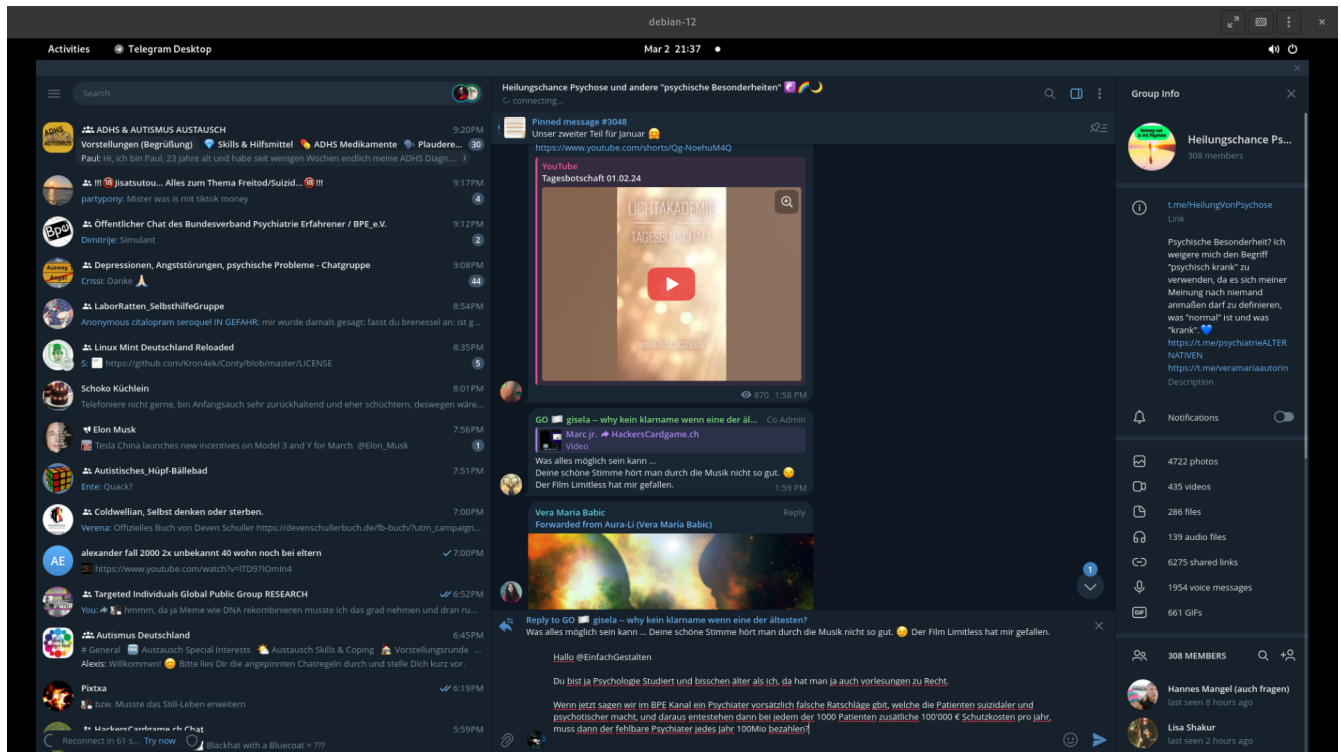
debian-12

Activities   Telegram Desktop   Mar 2 21:37

Search

ADHS & AUTISMUS AUSTAUSCH 9:20PM
Vorstellungen (Begrüßung) Skills & Hilfsmittel ADHS Medikamente Plaudere... 30
Paul: Hi, ich bin Paul, 23 Jahre alt und habe seit wenigen Wochen endlich meine ADHS Diagn...

!!! Jisatsutou... Alles zum Thema Freitod/Suizid... !!! 9:17PM
partypony: Mister was is mit tiktok money 4

Öffentlicher Chat des Bundesverband Psychiatrie Erfahrener / BPE_e.V. 9:12PM
Dimitrije: Simulant 2

Depressionen, Angststörungen, psychische Probleme - Chatgruppe 9:08PM
Crissi: Danke 44

LaborRatten_SelbsthilfeGruppe 8:54PM
Anonymous citalopram seroquel IN GEFAHR: mir wurde damals gesagt: fasst du brenessel an: ist g...

Linux Mint Deutschland Reloaded 8:35PM
S: https://github.com/Kron4ek/Conty/blob/master/LICENSE 5

Schoko Küchlein 8:01PM
Telefoniere nicht gerne, bin Anfangsauch sehr zurückhaltend und eher schüchtern, deswegen wäre...

Elon Musk 7:56PM
Tesla China launches new incentives on Model 3 and Y for March @Elon_Musk 1

Autistisches_Hüpf-Bällebad 7:51PM
Ente: Quack?

Coldwellian, Selbst denken oder sterben. 7:00PM
Verena: Offizielles Buch von Deven Schuller https://devenschullerbuch.de/fb-buch/?utm_campaign...

alexander fall 2000 2x unbekannt 40 wohn noch bei eltern 7:00PM
https://www.youtube.com/watch?v=ITD97IOmIn4

Targeted Individuals Global Public Group RESEARCH 6:52PM
You: hmmm, da ja Meme wie DNA rekombinieren musste ich das grad nehmen und dran ru...

Autismus Deutschland 6:45PM
# General Austausch Special Interests Austausch Skills & Coping Vorstellungsrunde ...
Alexis: Willkommen! Bitte lies Dir die angepinnten Chatregeln durch und stelle Dich kurz vor.

Pixtxa 6:19PM
bzw. Musste das Still-Leben erweitern

HackersCardgame.ch Chat 5:59PM
Reconnect in 61 s... Try now   Blackhat with a Bluecoat = ???

Heilungschance Psychose und andere "psychische Besonderheiten"
connecting...

Pinned message #3048
Unser zweiter Teil für Januar

https://www.youtube.com/shorts/Qg-NoehuM4Q
YouTube
Tagesbotschaft 01.02.24
LICHTAKADEMIE
TAGESBOTSCHAFT
870 1:58 PM

GO gisela -- why kein klarname wenn eine der äl... Co Admin
Marc jr. HackersCardgame.ch
Video
Was alles möglich sein kann ...
Deine schöne Stimme hört man durch die Musik nicht so gut.
Der Film Limitless hat mir gefallen. 1:59 PM

Vera Maria Babic Reply
Forwarded from Aura-Li (Vera Maria Babic)

Reply to GO gisela -- why kein klarname wenn eine der ältesten?
Was alles möglich sein kann ... Deine schöne Stimme hört man durch die Musik nicht so gut. Der Film Limitless hat mir gefallen.

Hallo @EinfachGestalten

Du bist ja Psychologie Studiert und bisschen älter als ich, da hat man ja auch vorlesungen zu Recht.

Wenn jetzt sagen wir im BPE Kanal ein Psychiater vorsätzlich falsche Ratschläge gbit, welche die Patienten suizidaler und psychotischer macht, und daraus entestehen dann bei jedem der 1000 Patienten zusätzliche 100'000 € Schutzkosten pro jahr, muss dann der fehlbare Psychiater jedes Jahr 100Mio bezahlen?

Group Info
Heilungschance Ps...
308 members
t.me/HeilungVonPsychose
Link
Psychische Besonderheit? Ich weigere mich den Begriff "psychisch krank" zu verwenden, da es sich meiner Meinung nach niemand anmaßen darf zu definieren, was "normal" ist und was "krank".
https://t.me/psychiatrieALTERNATIVEN
https://t.me/veramariaautorin
Description
Notifications
4722 photos
435 videos
286 files
139 audio files
6275 shared links
1954 voice messages
661 GIFs
308 MEMBERS
Hannes Mangel (auch fragen)
last seen 8 hours ago
Lisa Shakur
last seen 2 hours ago